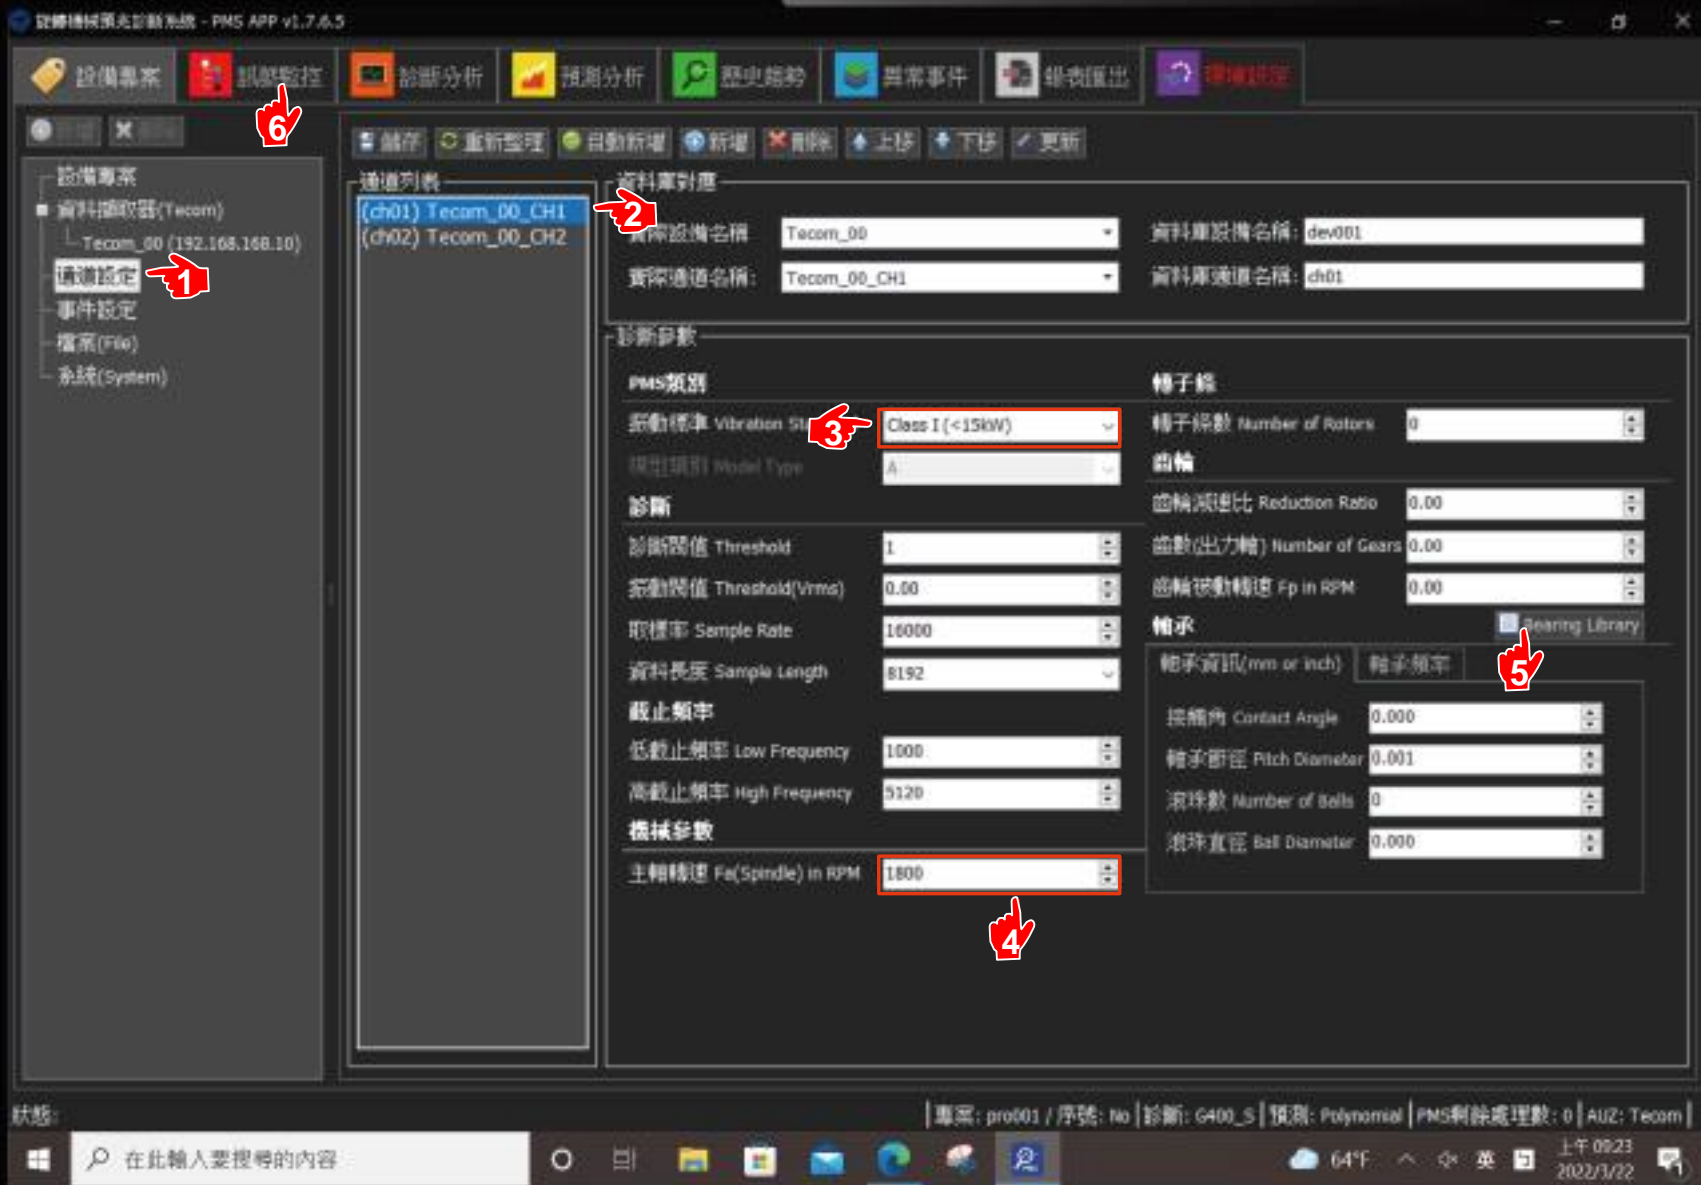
旋轉機械預先診斷系統 - PMS APP v1.7.6.5

設備專案 訊號監控 診斷分析 預測分析 歷史趨勢 異常事件 報表匯出 環境設定

6

設備專案
資料擷取器(Tecom)
Tecom_00 (192.168.168.10)
通道設定
事件設定
檔案(File)
系統(System)

1

儲存 重新整理 自動新增 新增 刪除 上移 下移 更新

通道列表
(ch01) Tecom_00_CH1
(ch02) Tecom_00_CH2

2

資料庫對應
實際設備名稱 Tecom_00
資料庫設備名稱: dev001
實際通道名稱: Tecom_00_CH1
資料庫通道名稱: ch01

診斷參數
PMS類別
振動標準 Vibration St
3
Class I (<15kW)
模型類別 Model Type A
診斷
診斷閥值 Threshold 1
振動閥值 Threshold(Vrms) 0.00
取樣率 Sample Rate 16000
資料長度 Sample Length 8192
截止頻率
低截止頻率 Low Frequency 1000
高截止頻率 High Frequency 5120
機械參數
主軸轉速 Fe(Spindle) in RPM 1800

4

轉子條
轉子條數 Number of Rotors 0
齒輪
齒輪減速比 Reduction Ratio 0.00
齒數(出力軸) Number of Gears 0.00
齒輪被動轉速 Fp in RPM 0.00
軸承
Bearing Library
5
軸承資訊(mm or inch) 軸承頻率
接觸角 Contact Angle 0.000
軸承節徑 Pitch Diameter 0.001
滾珠數 Number of Balls 0
滾珠直徑 Ball Diameter 0.000

狀態:
專案: pro001 / 序號: No | 診斷: G400_S | 預測: Polynomial | PMS剩餘處理數: 0 | AUZ: Tecom

在此輸入要搜尋的內容
64°F 英 上午 09:23 2022/3/22